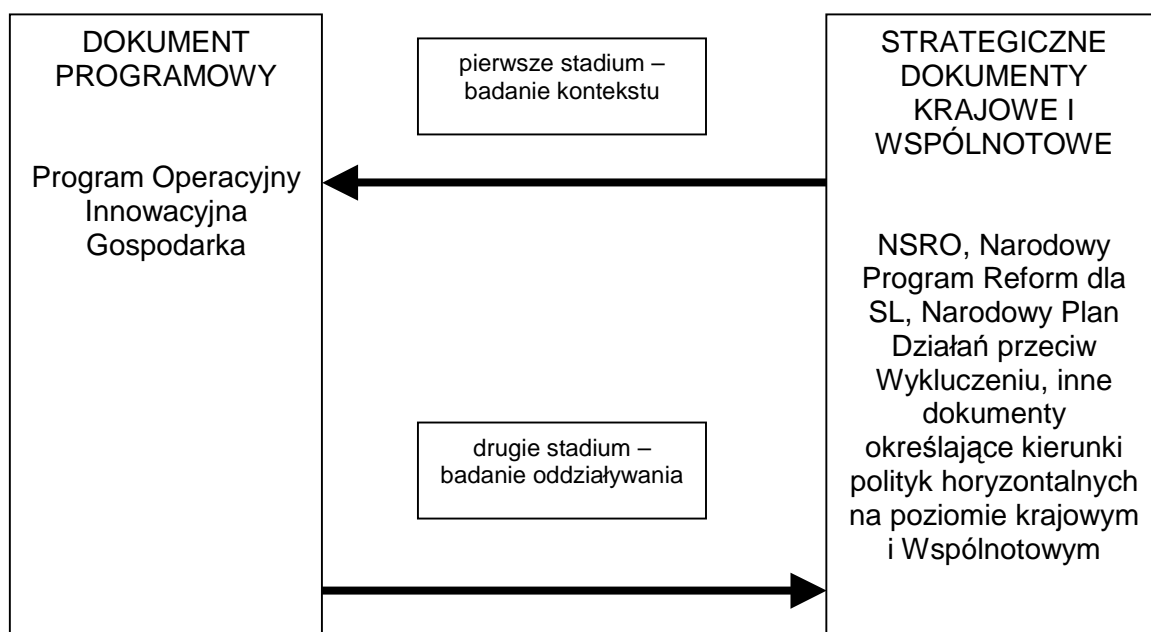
DOKUMENT PROGRAMOWY

Program Operacyjny Innowacyjna Gospodarka

pierwsze stadium – badanie kontekstu

drugie stadium – badanie oddziaływania

STRATEGICZNE DOKUMENTY KRAJOWE I WSPÓLNOTOWE

NSRO, Narodowy Program Reform dla SL, Narodowy Plan Działań przeciw Wykluczeniu, inne dokumenty określające kierunki polityk horyzontalnych na poziomie krajowym i Wspólnotowym